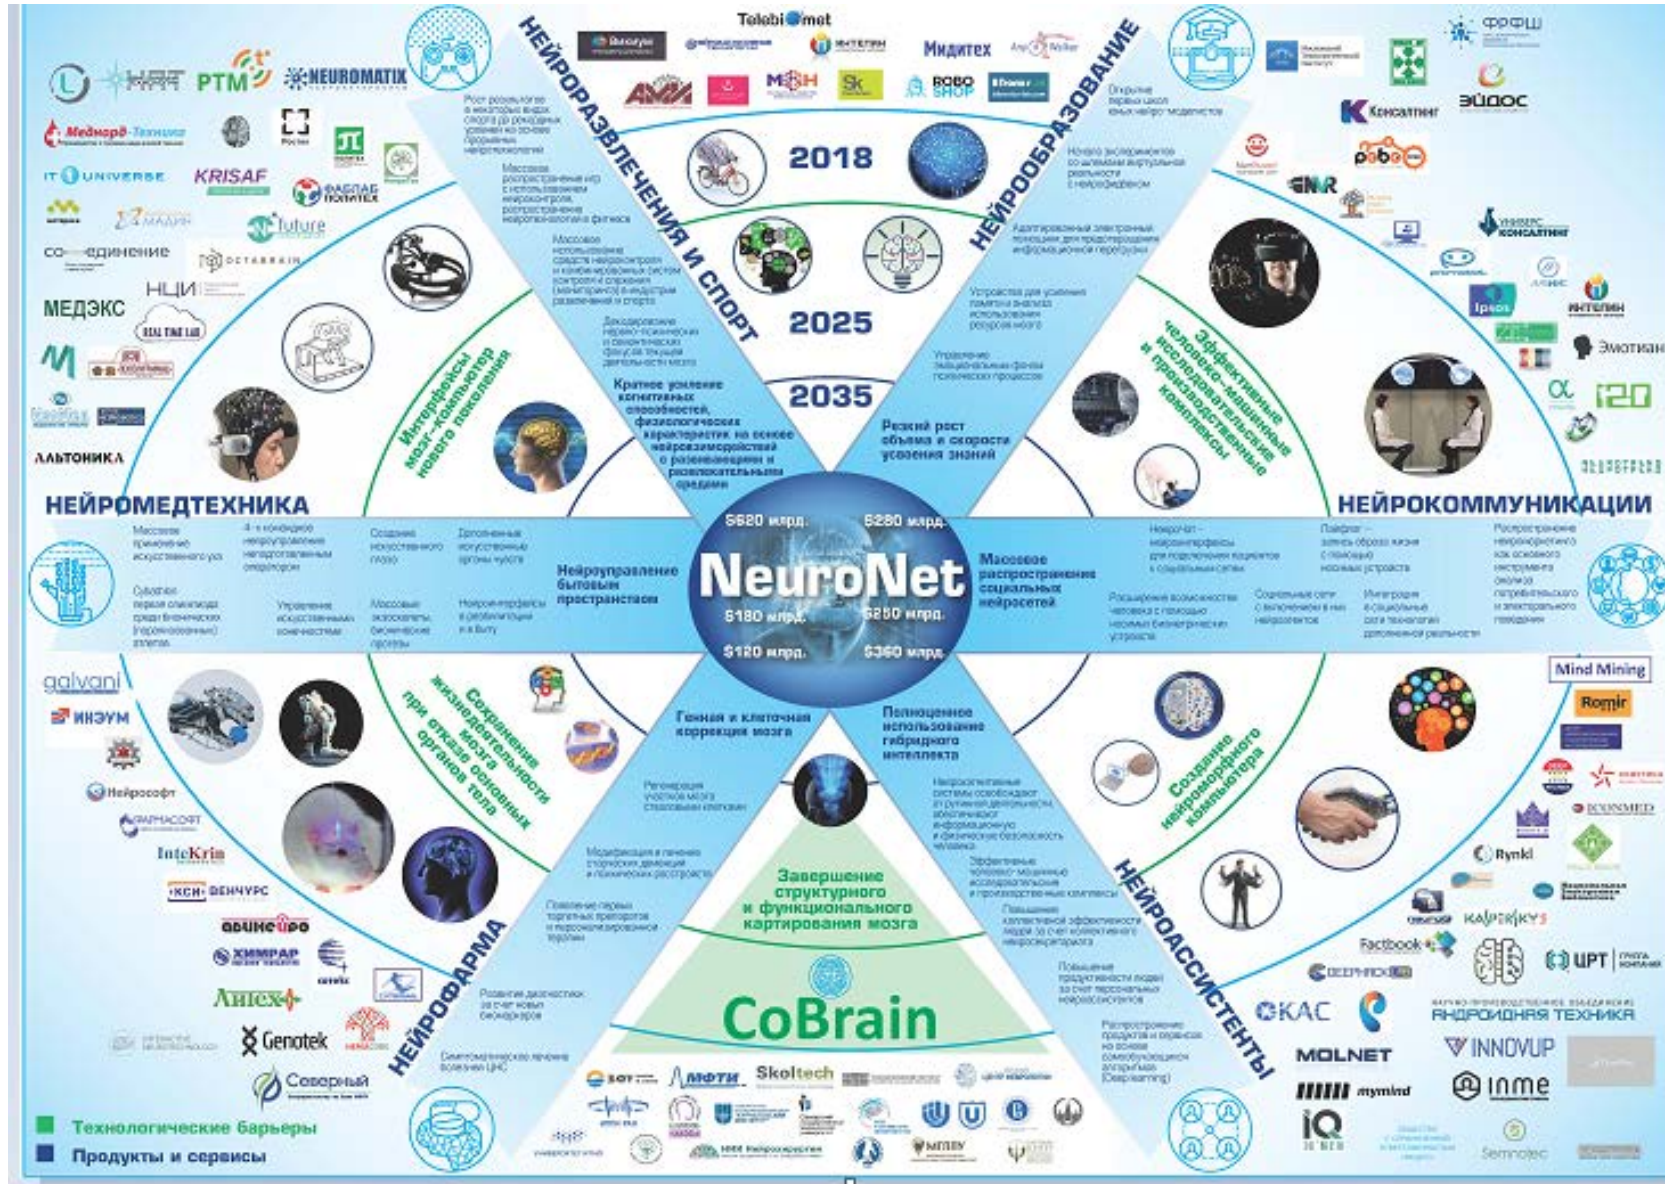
NeuroNet

$620 млрд.
$280 млрд.
$180 млрд.
$250 млрд.
$120 млрд.
$360 млрд.

2018
2025
2035

НЕЙРОРАЗВЛЕЧЕНИЯ И СПОРТ
НЕЙРООБРАЗОВАНИЕ
НЕЙРОМЕДТЕХНИКА
НЕЙРОКОММУНИКАЦИИ
НЕЙРОФАРМА
НЕЙРОАССИСТЕНТЫ

Интерфейсы мозг-компьютер нового поколения
Эффективные человеко-машинные исследовательские и производственные комплексы
Сохранение жизнедеятельности мозга при отказе основных органов тела
Создание нейроморфного компьютера

Краткое усиление когнитивных способностей, физиологических характеристик на основе нейровзаимодействий с развлечениями и развлекательными средами

Резкий рост объема и скорости усвоения знаний

Нейроуправление бытовым пространством

Массовое распространение социальных нейросетей

Генная и клеточная коррекция мозга

Полноценное использование гибридного интеллекта

Завершение структурного и функционального картирования мозга

CoBrain

Telebiomet
Мидитех
ROBO SHOP
PTM
NEUROMATIX
Медморф-Техника
IT UNIVERSE
KRISAF
future
со-единение
OCTABRAIN
НЦИ
МЕДЭКС
REAL TIME LAB
АЛЬТОНИКА
ФФФШ
Консалтинг
ЭЙДОС
Ipsos
ИНТЕЛИН
Эмотиан
i20
Mind Mining
Romir
Rynki
Factbook
ЦРТ
КАС
АНДРОИДНАЯ ТЕХНИКА
MOLNET
INNOVUP
mymind
inme
IQ
Semnotec
galvani
ИНЭУМ
Нейрософт
InteKrin
ДЕНЧУРС
ХИМРАР
Генотек
Genotek
Северный
МФТИ
Skoltech
МГППУ

Технологические барьеры
Продукты и сервисы